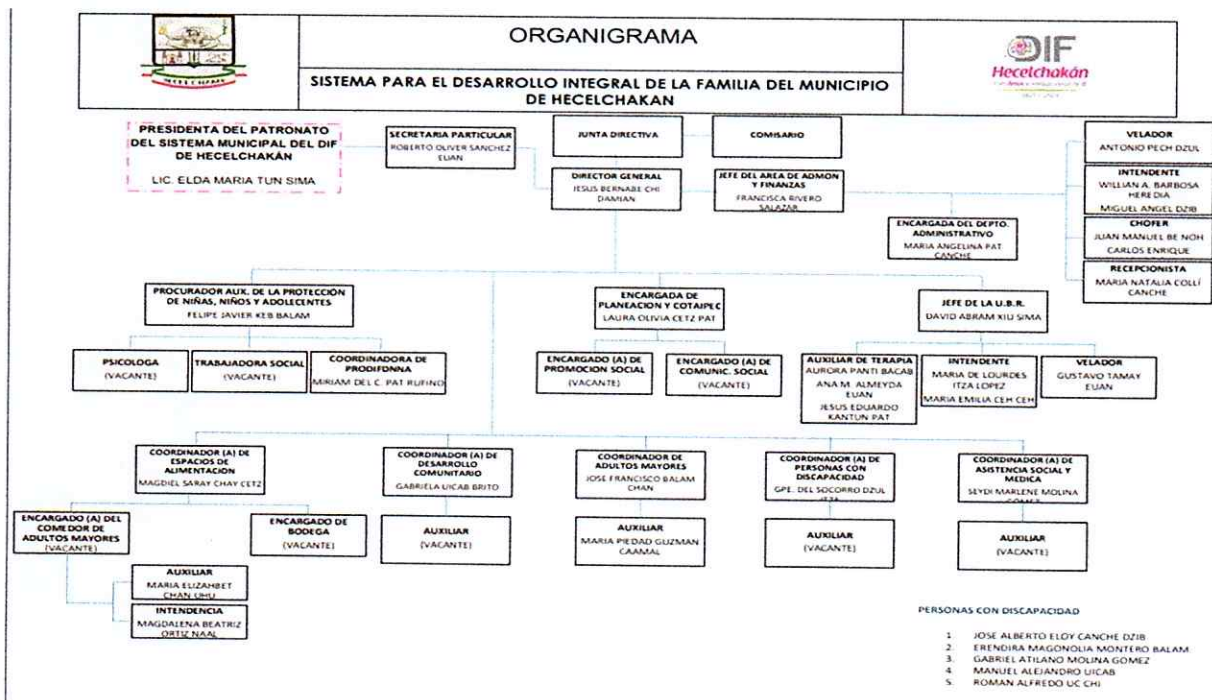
HECELCHAKAN

ORGANIGRAMA

SISTEMA PARA EL DESARROLLO INTEGRAL DE LA FAMILIA DEL MUNICIPIO DE HECELCHAKAN

DIF Hecelchakán

PRESIDENTA DEL PATRONATO DEL SISTEMA MUNICIPAL DEL DIF DE HECELCHAKÁN
LIC. ELDA MARIA TUN SIMA

SECRETARIA PARTICULAR
ROBERTO OLIVER SANCHEZ EUAN

JUNTA DIRECTIVA

COMISARIO

DIRECTOR GENERAL
JESUS BERNABE CHI DAMIAN

JEFE DEL AREA DE ADMON Y FINANZAS
FRANCISCA RIVERO SALAZAR

VELADOR
ANTONIO PECH DZUL

INTENDENTE
WILLIAN A. BARBOSA HEREDIA
MIGUEL ANGEL DZIB

CHOFER
JUAN MANUEL BE NOH
CARLOS ENRIQUE

RECEPCIONISTA
MARIA NATALIA COLLI CANCHE

ENCARGADA DEL DEPTO. ADMINISTRATIVO
MARIA ANGELINA PAT CANCHE

PROCURADOR AUX. DE LA PROTECCIÓN DE NIÑAS, NIÑOS Y ADOLECENTES
FELIPE JAVIER KEB BALAM

ENCARGADA DE PLANEACION Y COTAIPEC
LAURA OLIVIA CETZ PAT

JEFE DE LA U.B.R.
DAVID ABRAM XIU SIMA

PSICOLOGA
(VACANTE)

TRABAJADORA SOCIAL
(VACANTE)

COORDINADORA DE PRODIFDNNA
MIRIAM DEL C. PAT RUFINO

ENCARGADO (A) DE PROMOCION SOCIAL
(VACANTE)

ENCARGADO (A) DE COMUNIC. SOCIAL
(VACANTE)

AUXILIAR DE TERAPIA
AURORA PANTI BACAB
ANA M. ALMEYDA EUAN
JESUS EDUARDO KANTUN PAT

INTENDENTE
MARIA DE LOURDES ITZA LOPEZ
MARIA EMILIA CEH CEH

VELADOR
GUSTAVO TAMAY EUAN

COORDINADOR (A) DE ESPACIOS DE ALIMENTACION
MAGDIEL SARAY CHAY CETZ

COORDINADOR (A) DE DESARROLLO COMUNITARIO
GABRIELA UICAB BRITO

COORDINADOR DE ADULTOS MAYORES
JOSE FRANCISCO BALAM CHAN

COORDINADOR (A) DE PERSONAS CON DISCAPACIDAD
GPE. DEL SOCORRO DZUL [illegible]

COORDINADOR (A) DE ASISTENCIA SOCIAL Y MEDICA
SEYDI MARLENE MOLINA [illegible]

ENCARGADO (A) DEL COMEDOR DE ADULTOS MAYORES
(VACANTE)

ENCARGADO DE BODEGA
(VACANTE)

AUXILIAR
(VACANTE)

AUXILIAR
MARIA PIEDAD GUZMAN CAAMAL

AUXILIAR
(VACANTE)

AUXILIAR
(VACANTE)

AUXILIAR
MARIA ELIZAHBET CHAN UHU

INTENDENCIA
MAGDALENA BEATRIZ ORTIZ NAAL

PERSONAS CON DISCAPACIDAD
1. JOSE ALBERTO ELOY CANCHE DZIB
2. ERENDIRA MAGONOLIA MONTERO BALAM
3. GABRIEL ATILANO MOLINA GOMEZ
4. MANUEL ALEJANDRO UICAB
5. ROMAN ALFREDO UC CHI